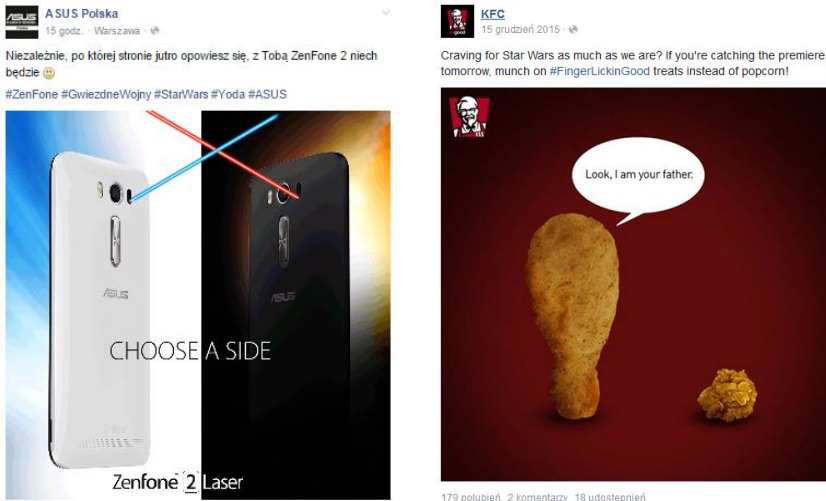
ASUS Polska
15 godz. · Warszawa ·

Niezależnie, po której stronie jutro opowiesz się, z Tobą ZenFone 2 niech będzie 🙂

#ZenFone #GwiezdneWojny #StarWars #Yoda #ASUS

ASUS

ASUS

CHOOSE A SIDE

Zenfone 2 Laser

KFC
15 grudzień 2015 ·

Craving for Star Wars as much as we are? If you're catching the premiere tomorrow, munch on #FingerLickinGood treats instead of popcorn!

Look, I am your father.

179 polubień 2 komentarzy 18 udostępnień